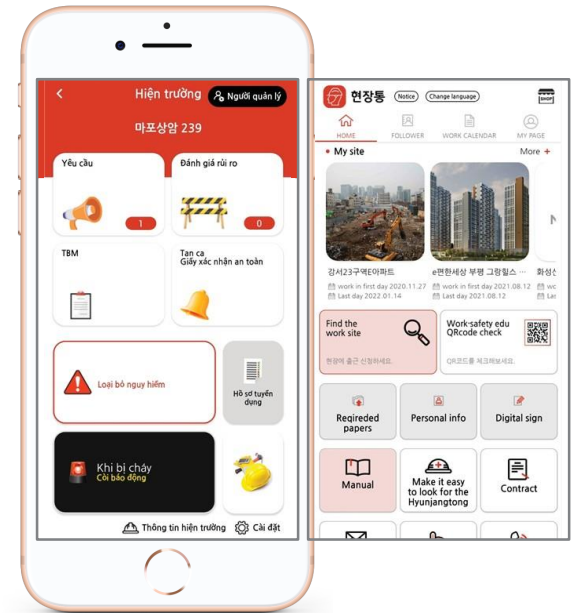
Hiện trường
Người quản lý
마포상암 239
Yêu cầu
1
Đánh giá rủi ro
0
TBM
Tan ca
Giấy xác nhận an toàn
Loại bỏ nguy hiểm
Hồ sơ tuyển dụng
Khi bị cháy
Còi báo động
Thông tin hiện trường
Cài đặt

현장통
Notice
Change language
SHOP
HOME
FOLLOWER
WORK CALENDAR
MY PAGE
My site
More +
강서23구역아파트
work in first day 2020.11.27
Last day 2022.01.14
e편한세상 부평 그랑힐스 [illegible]
work in first day 2021.08.12
Last day 2021.08.12
화성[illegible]
Find the work site
현장에 출근 신청하세요.
Work-safety edu QRcode check
QR코드를 체크해세요.
Reqireded papers
Personal info
Digital sign
Manual
Make it easy to look for the Hyunjangtong
Contract